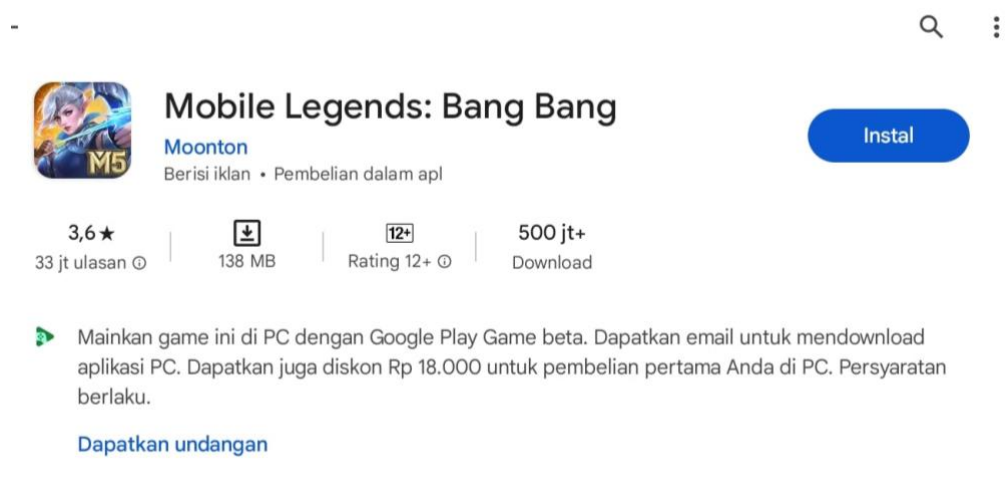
M5

Mobile Legends: Bang Bang

Moonton

Berisi iklan • Pembelian dalam apl

Instal

3,6★
33 jt ulasan ⓘ

138 MB

12+
Rating 12+ ⓘ

500 jt+
Download

Mainkan game ini di PC dengan Google Play Game beta. Dapatkan email untuk mendownload aplikasi PC. Dapatkan juga diskon Rp 18.000 untuk pembelian pertama Anda di PC. Persyaratan berlaku.

Dapatkan undangan